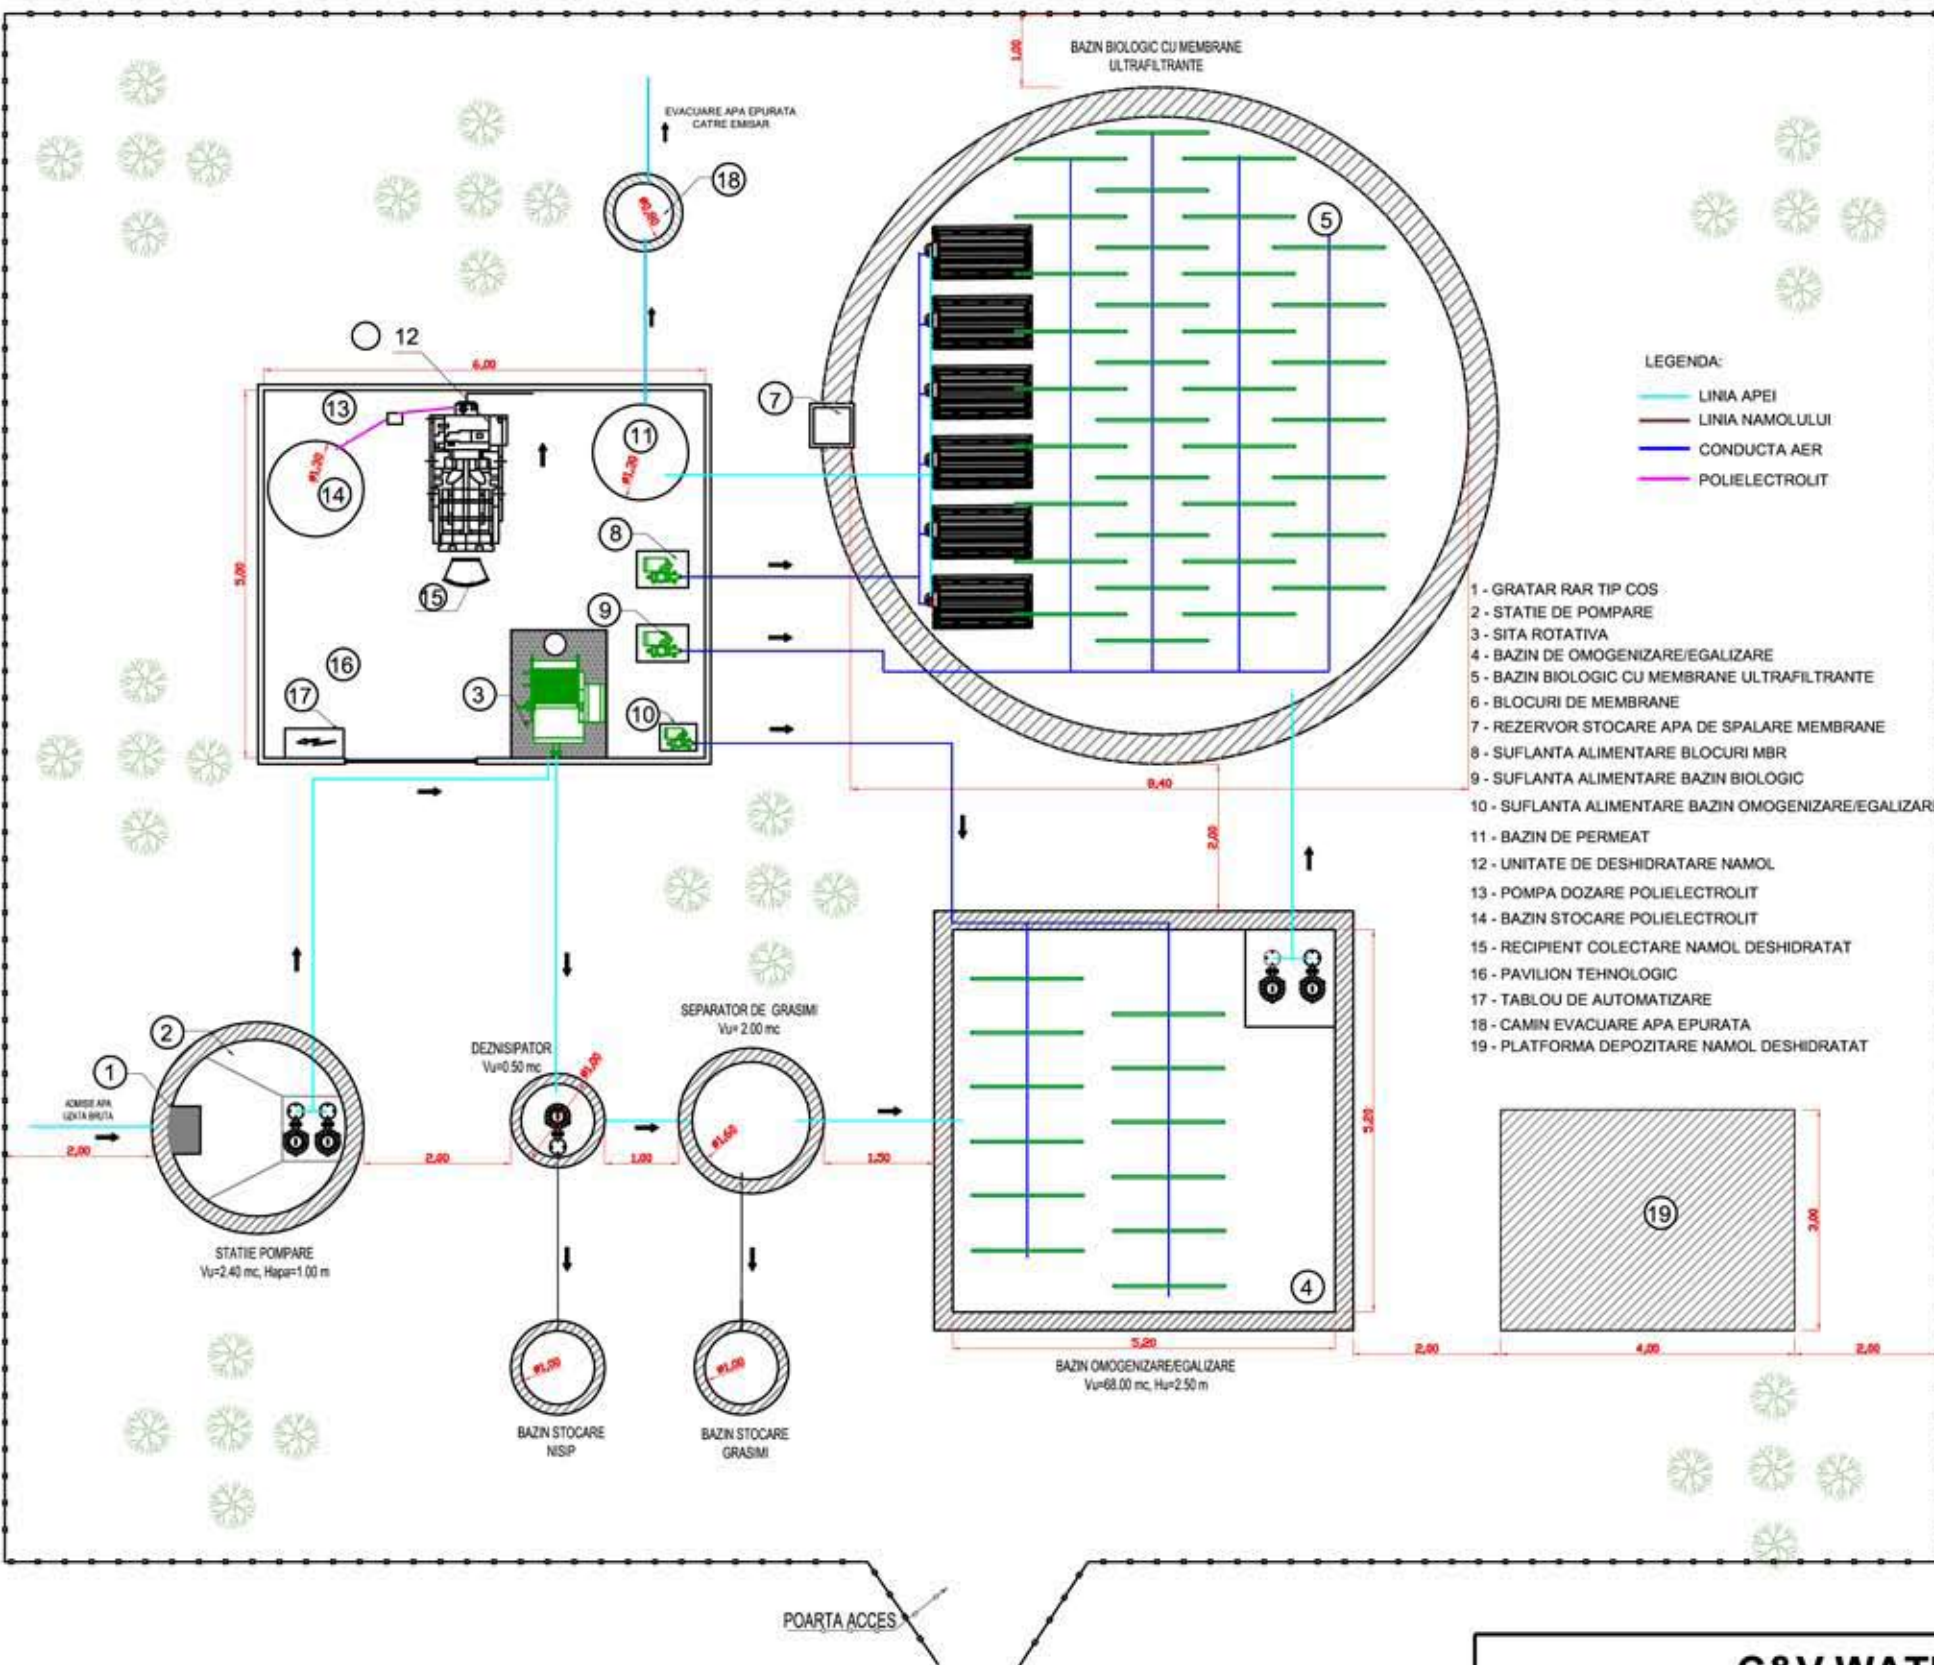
1,00

BAZIN BIOLOGIC CU MEMBRANE ULTRAFILTRANTE

EVACUARE APA EPURATA CATRE EMISAR

18

5

12

6,00

13

11

7

14

5,00

8

15

9

16

17

3

10

9,40

2,00

LEGENDA:

LINIA APEI

LINIA NAMOLULUI

CONDUCTA AER

POLIELECTROLIT

1 - GRATAR RAR TIP COS
2 - STATIE DE POMPARE
3 - SITA ROTATIVA
4 - BAZIN DE OMOGENIZARE/EGALIZARE
5 - BAZIN BIOLOGIC CU MEMBRANE ULTRAFILTRANTE
6 - BLOCURI DE MEMBRANE
7 - REZERVOR STOCARE APA DE SPALARE MEMBRANE
8 - SUFLANTA ALIMENTARE BLOCURI MBR
9 - SUFLANTA ALIMENTARE BAZIN BIOLOGIC
10 - SUFLANTA ALIMENTARE BAZIN OMOGENIZARE/EGALIZARE
11 - BAZIN DE PERMEAT
12 - UNITATE DE DESHIDRATARE NAMOL
13 - POMPA DOZARE POLIELECTROLIT
14 - BAZIN STOCARE POLIELECTROLIT
15 - RECIPIENT COLECTARE NAMOL DESHIDRATAT
16 - PAVILION TEHNOLOGIC
17 - TABLOU DE AUTOMATIZARE
18 - CAMIN EVACUARE APA EPURATA
19 - PLATFORMA DEPOZITARE NAMOL DESHIDRATAT

2

1

ADMISIE APA UZATA BRUTA

2,00

2,00

DEZNISIPATOR
Vu=0.50 mc

SEPARATOR DE GRASIMI
Vu= 2.00 mc

1,00

1,50

5,20

STATIE POMPARE
Vu=2.40 mc, Hapa=1.00 m

4

19

3,00

5,20

BAZIN OMOGENIZARE/EGALIZARE
Vu=68.00 mc, Hu=2.50 m

2,00

4,00

2,00

BAZIN STOCARE NISIP

BAZIN STOCARE GRASIMI

POARTA ACCES

G&V WAT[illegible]